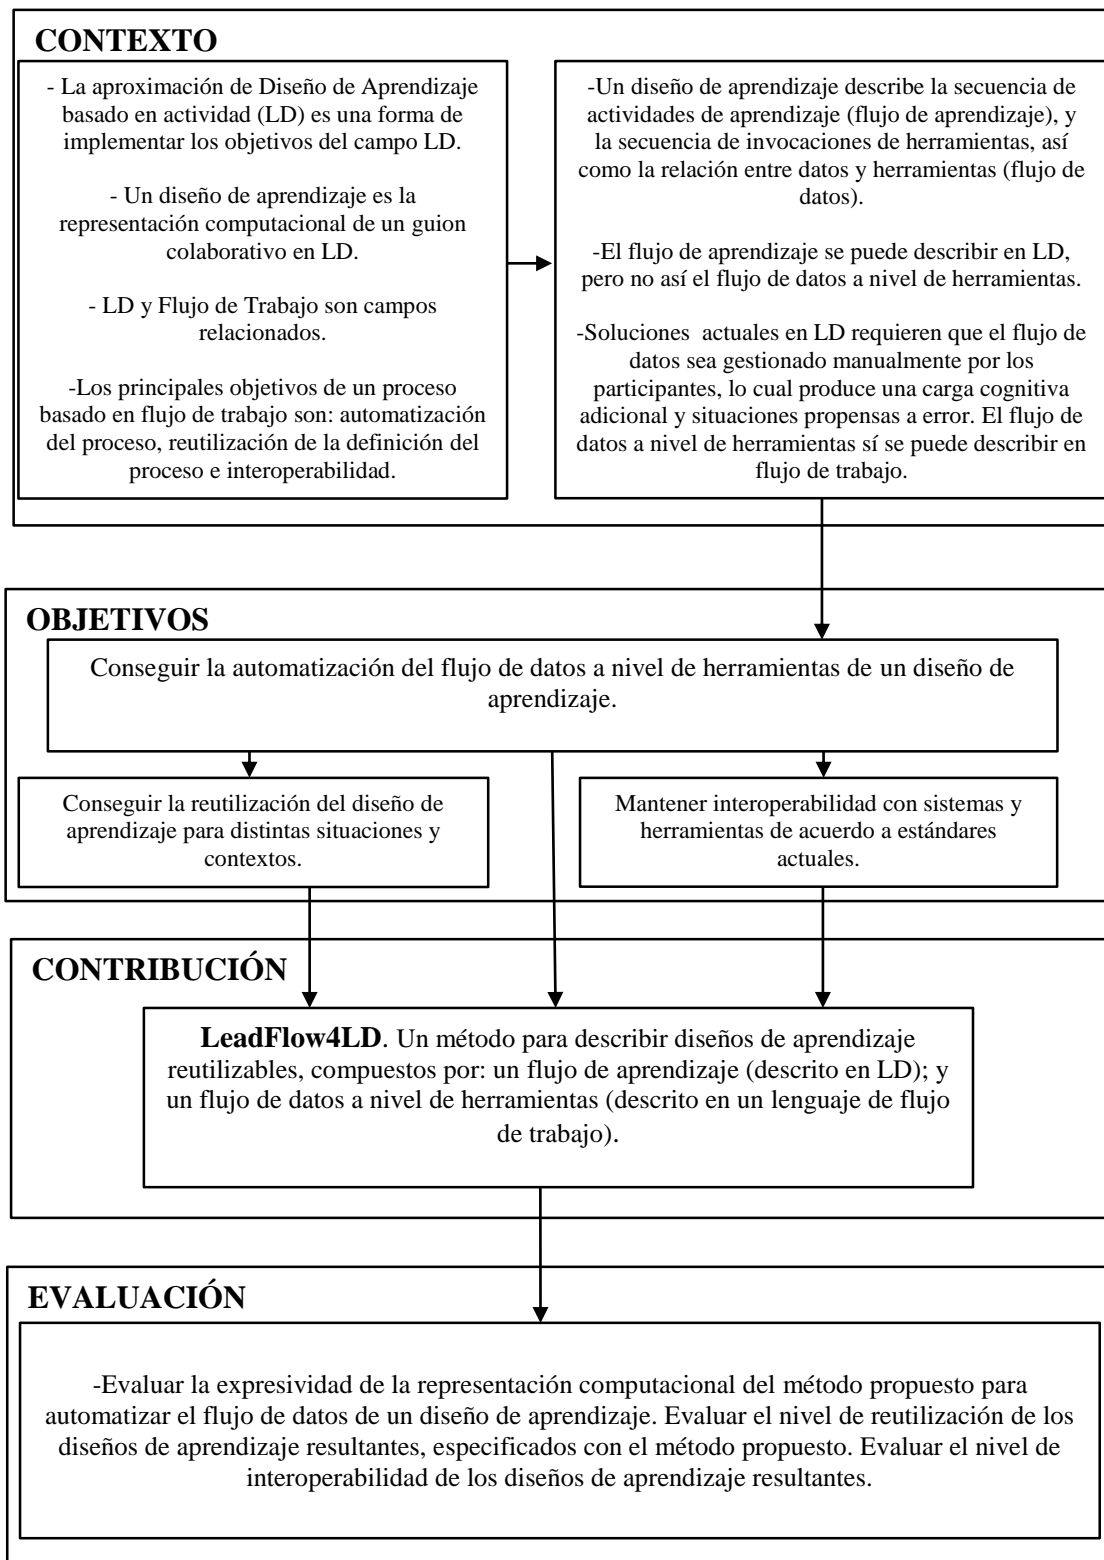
CONTEXTO

- La aproximación de Diseño de Aprendizaje basado en actividad (LD) es una forma de implementar los objetivos del campo LD.

- Un diseño de aprendizaje es la representación computacional de un guion colaborativo en LD.

- LD y Flujo de Trabajo son campos relacionados.

-Los principales objetivos de un proceso basado en flujo de trabajo son: automatización del proceso, reutilización de la definición del proceso e interoperabilidad.

-Un diseño de aprendizaje describe la secuencia de actividades de aprendizaje (flujo de aprendizaje), y la secuencia de invocaciones de herramientas, así como la relación entre datos y herramientas (flujo de datos).

-El flujo de aprendizaje se puede describir en LD, pero no así el flujo de datos a nivel de herramientas.

-Soluciones actuales en LD requieren que el flujo de datos sea gestionado manualmente por los participantes, lo cual produce una carga cognitiva adicional y situaciones propensas a error. El flujo de datos a nivel de herramientas sí se puede describir en flujo de trabajo.

OBJETIVOS

Conseguir la automatización del flujo de datos a nivel de herramientas de un diseño de aprendizaje.

Conseguir la reutilización del diseño de aprendizaje para distintas situaciones y contextos.

Mantener interoperabilidad con sistemas y herramientas de acuerdo a estándares actuales.

CONTRIBUCIÓN

**LeadFlow4LD**. Un método para describir diseños de aprendizaje reutilizables, compuestos por: un flujo de aprendizaje (descrito en LD); y un flujo de datos a nivel de herramientas (descrito en un lenguaje de flujo de trabajo).

EVALUACIÓN

-Evaluar la expresividad de la representación computacional del método propuesto para automatizar el flujo de datos de un diseño de aprendizaje. Evaluar el nivel de reutilización de los diseños de aprendizaje resultantes, especificados con el método propuesto. Evaluar el nivel de interoperabilidad de los diseños de aprendizaje resultantes.